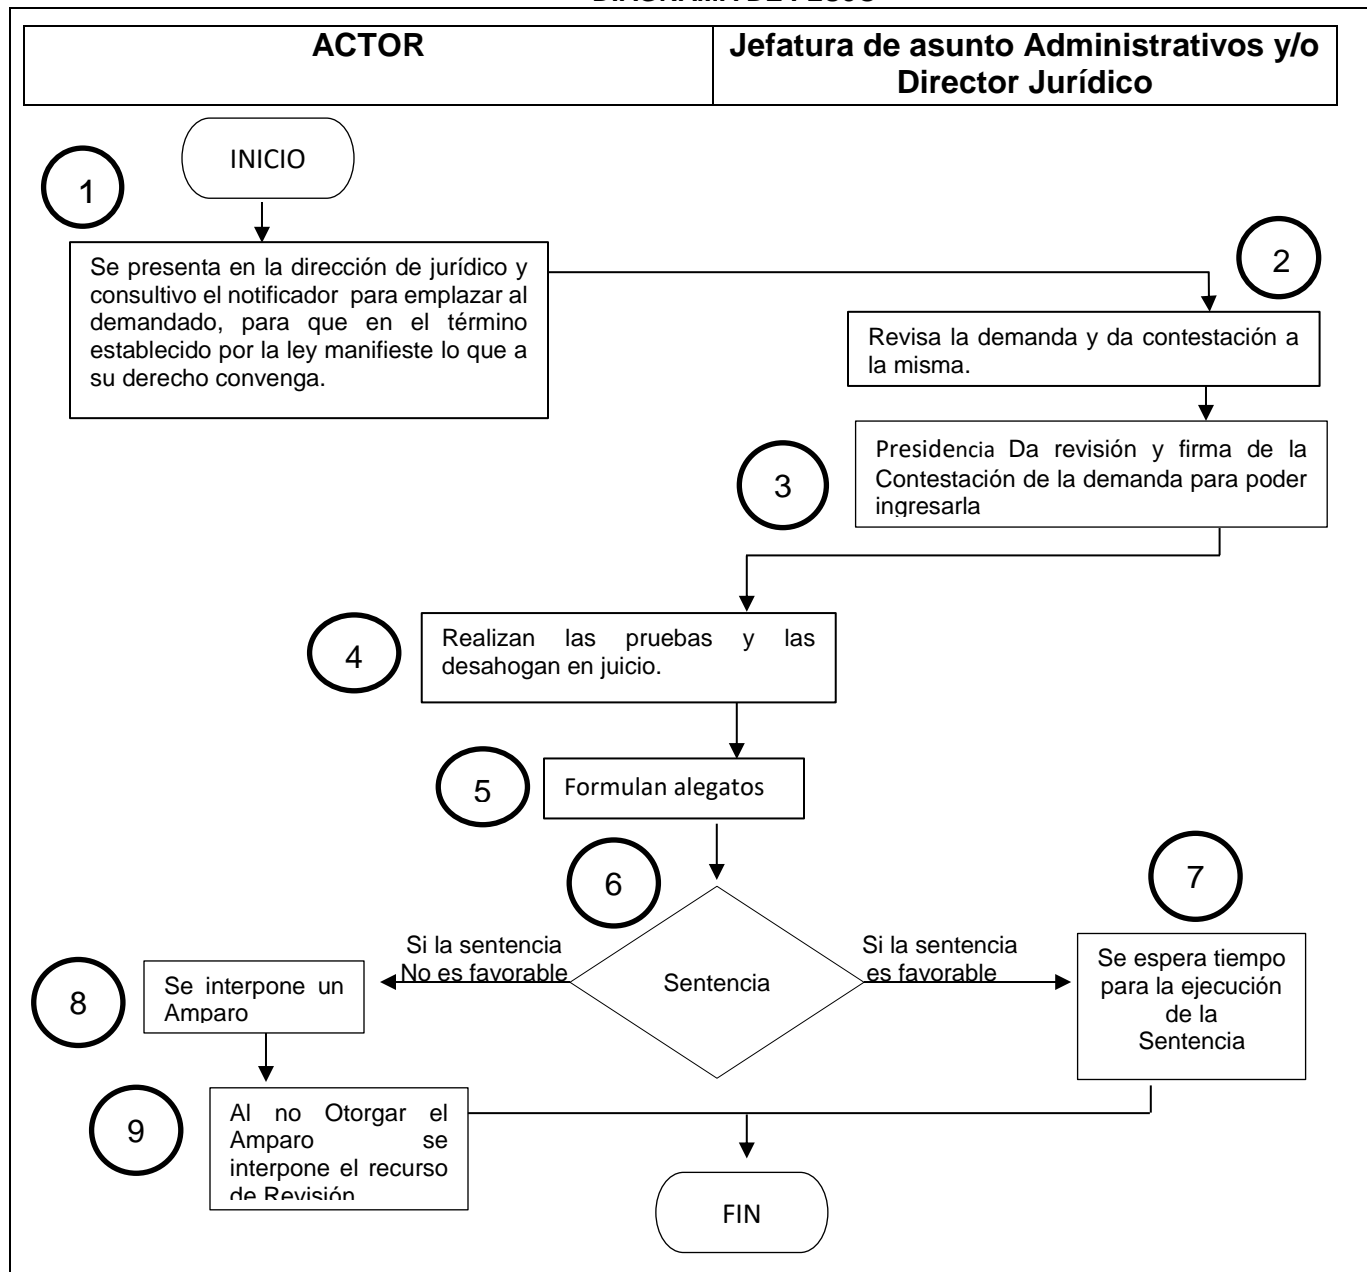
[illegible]

| ACTOR | Jefatura de asunto Administrativos y/o Director Jurídico |
|---|---|

INICIO

1

Se presenta en la dirección de jurídico y consultivo el notificador para emplazar al demandado, para que en el término establecido por la ley manifieste lo que a su derecho convenga.

2

Revisa la demanda y da contestación a la misma.

Presidencia Da revisión y firma de la Contestación de la demanda para poder ingresarla

3

4

Realizan las pruebas y las desahogan en juicio.

5

Formulan alegatos

6

7

Si la sentencia No es favorable

Sentencia

Si la sentencia es favorable

Se espera tiempo para la ejecución de la Sentencia

8

Se interpone un Amparo

9

Al no Otorgar el Amparo se interpone el recurso de Revisión

FIN